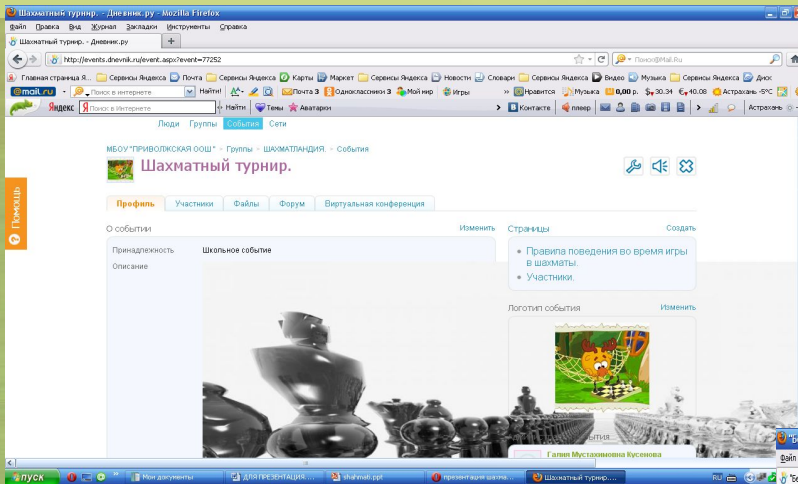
Шахматный турнир. - Дневник.ру - Mozilla Firefox
Файл Правка Вид Журнал Закладки Инструменты Справка
Шахматный турнир. - Дневник.ру +
http://events.dnevnik.ru/event.aspx?event=77252
Поиск@Mail.Ru
Главная страница Я... Сервисы Яндекса Почта Сервисы Яндекса Карты Маркет Сервисы Яндекса Новости Словари Сервисы Яндекса Видео Музыка Сервисы Яндекса Диск
@mail.ru Поиск в интернете Найти! Почта 3 Одноклассники 3 Мой мир Игры Нравится Музыка 0,00 р. 30.34 40.08 Астрахань -5°C
Яндекс Поиск в Интернете Найти Темы Аватарки ВКонтакте плеер Астрахань
Помощь
Люди Группы События Сети
МБОУ "ПРИВОЛЖСКАЯ ООШ" » Группы » ШАХМАТЛАНДИЯ. » События
Шахматный турнир.
Профиль Участники Файлы Форум Виртуальная конференция
О событии Изменить
Принадлежность Школьное событие
Описание
Страницы Создать
Правила поведения во время игры в шахматы.
Участники.
Логотип события Изменить
события
Галия Мустахимовна Кусенова
пуск Мои документы ДЛЯ ПРЕЗЕНТАЦИЯ.... shahmat.ppt презентация шахма... Шахматный турнир... RU